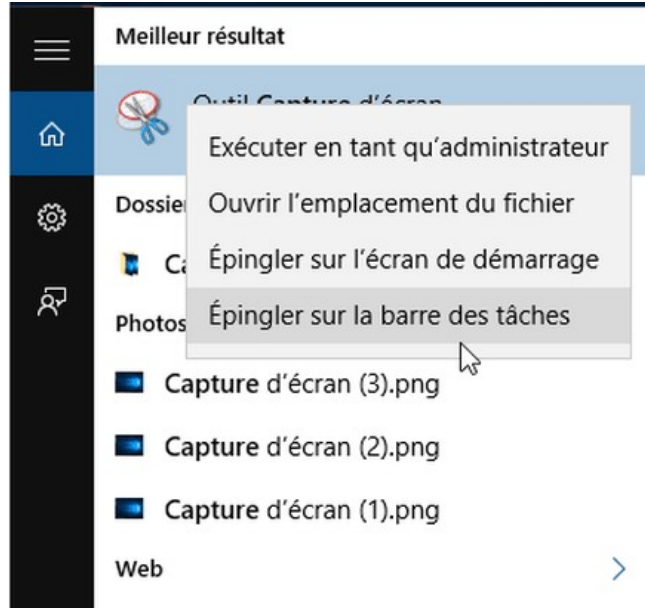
Meilleur résultat

Outil Capture d'écran

Exécuter en tant qu'administrateur

Ouvrir l'emplacement du fichier

Épingler sur l'écran de démarrage

Épingler sur la barre des tâches

Dossie

Ca

Photos

Capture d'écran (3).png

Capture d'écran (2).png

Capture d'écran (1).png

Web